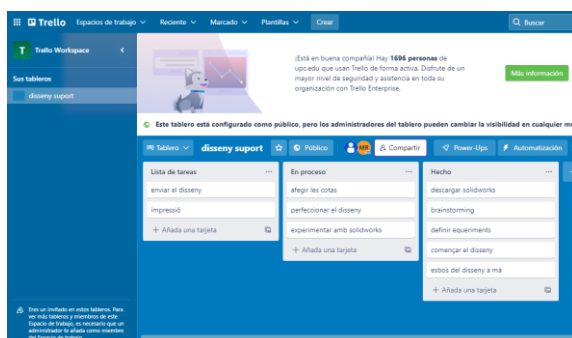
Trello Espacios de trabajo Reciente Marcado Plantillas Crear

Buscar

T Trello Workspace

Sus tableros

disseny suport

¡Está en buena compañía! Hay 1696 personas de upc.edu que usan Trello de forma activa. Disfrute de un mayor nivel de seguridad y asistencia en toda su organización con Trello Enterprise.

Más información

Este tablero está configurado como público, pero los administradores del tablero pueden cambiar la visibilidad en cualquier mo

Tablero disseny suport Público MR Compartir Power-Ups Automatización

| Lista de tareas | En proceso | Hecho |
|---|---|---|
| enviar el disseny | afegir les cotas | descargar solidworks |
| impressió | perfeccionar el disseny | brainstorming |
| + Añada una tarjeta | experimentar amb solidworks | definir equeriments |
| | + Añada una tarjeta | començar el disseny |
| | | esbos del disseny a mà |
| | | + Añada una tarjeta |

Eres un invitado en estos tableros. Para ver más tableros y miembros de este Espacio de trabajo, es necesario que un administrador te añada como miembro del Espacio de trabajo.